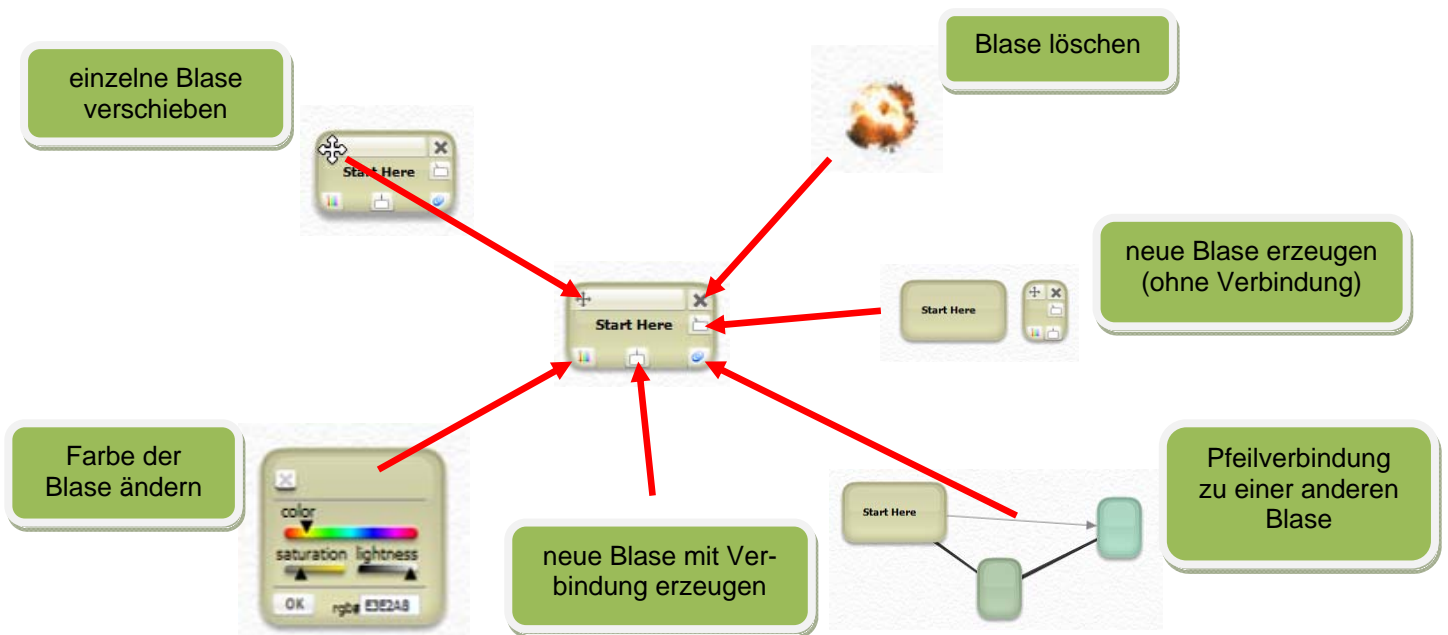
einzelne Blase verschieben

Blase löschen

Start Here

Start Here

neue Blase erzeugen (ohne Verbindung)

Start Here

Farbe der Blase ändern

color

saturation lightness

OK rgb# E3E2A8

neue Blase mit Verbindung erzeugen

Start Here

Pfeilverbindung zu einer anderen Blase